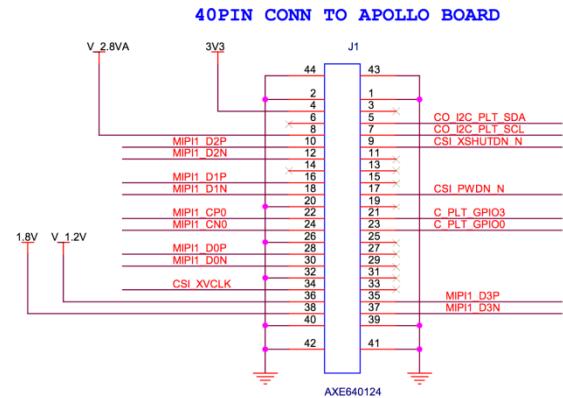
40PIN CONN TO APOLLO BOARD

V_2.8VA
3V3
J1

44
43
2
1
4
3
6
5
CO_I2C_PLT_SDA
8
7
CO_I2C_PLT_SCL
MIPI1_D2P
10
9
CSI_XSHUTDN_N
MIPI1_D2N
12
11
14
13
MIPI1_D1P
16
15
MIPI1_D1N
18
17
CSI_PWDN_N
20
19
MIPI1_CP0
22
21
C_PLT_GPIO3
MIPI1_CN0
24
23
C_PLT_GPIO0
1.8V
V_1.2V
26
25
MIPI1_D0P
28
27
MIPI1_D0N
30
29
32
31
CSI_XVCLK
34
33
36
35
MIPI1_D3P
38
37
MIPI1_D3N
40
39
42
41

AXE640124